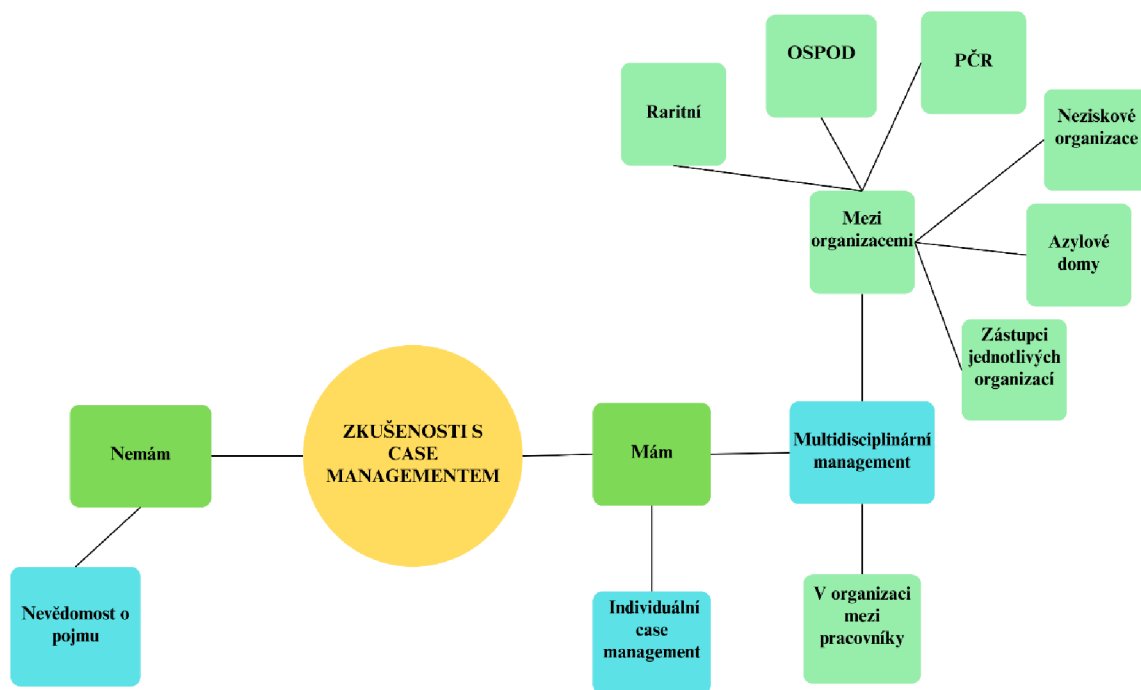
OSPOD

PČR

Raritní

Neziskové organizace

Mezi organizacemi

Azylové domy

Zástupci jednotlivých organizací

ZKUŠENOSTI S CASE MANAGEMENTEM

Nemám

Mám

Multidisciplinární management

Nevědomost o pojmu

Individuální case management

V organizaci mezi pracovníky